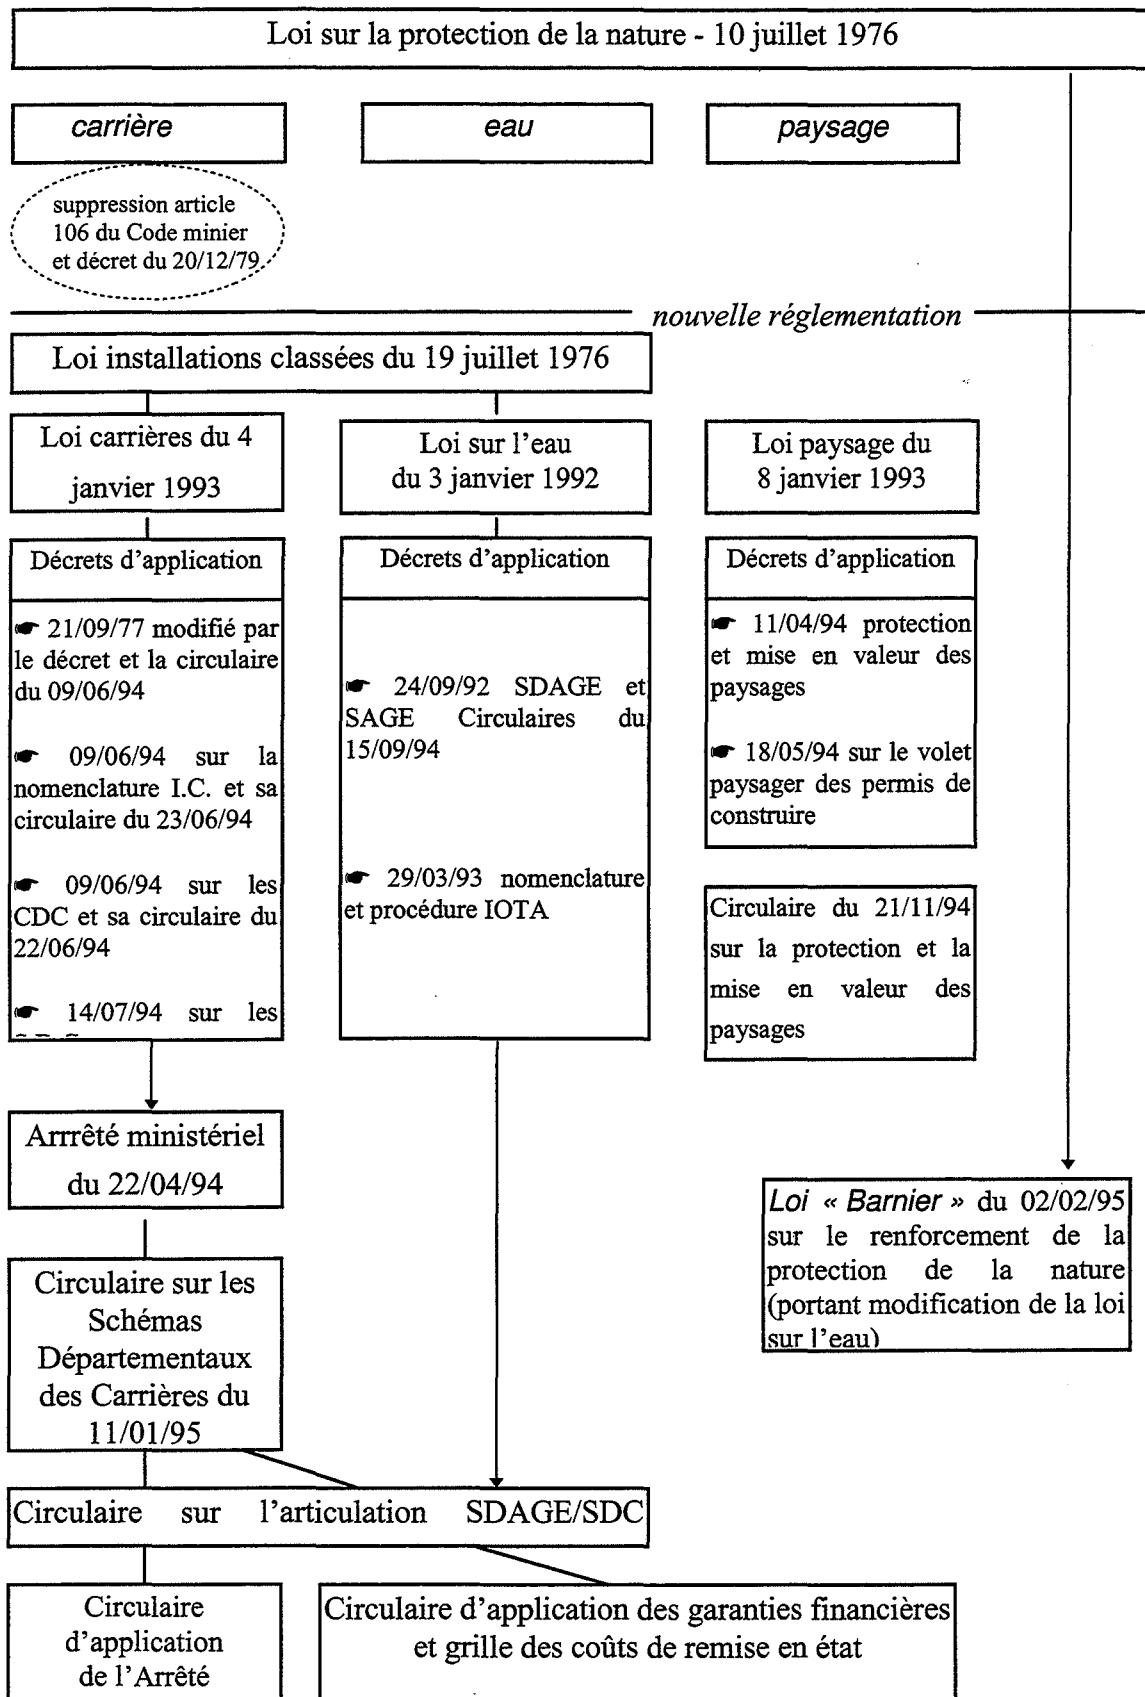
Loi sur la protection de la nature - 10 juillet 1976

carrière

eau

paysage

suppression article 106 du Code minier et décret du 20/12/79

nouvelle réglementation

Loi installations classées du 19 juillet 1976

Loi carrières du 4 janvier 1993

Loi sur l'eau du 3 janvier 1992

Loi paysage du 8 janvier 1993

Décrets d'application

☛ 21/09/77 modifié par le décret et la circulaire du 09/06/94

☛ 09/06/94 sur la nomenclature I.C. et sa circulaire du 23/06/94

☛ 09/06/94 sur les CDC et sa circulaire du 22/06/94

☛ 14/07/94 sur les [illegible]

Décrets d'application

☛ 24/09/92 SDAGE et SAGE Circulaires du 15/09/94

☛ 29/03/93 nomenclature et procédure IOTA

Décrets d'application

☛ 11/04/94 protection et mise en valeur des paysages

☛ 18/05/94 sur le volet paysager des permis de construire

Circulaire du 21/11/94 sur la protection et la mise en valeur des paysages

Arrrêté ministériel du 22/04/94

Loi « Barnier » du 02/02/95 sur le renforcement de la protection de la nature (portant modification de la loi sur l'eau)

Circulaire sur les Schémas Départementaux des Carrières du 11/01/95

Circulaire sur l'articulation SDAGE/SDC

Circulaire d'application de l'Arrêté

Circulaire d'application des garanties financières et grille des coûts de remise en état